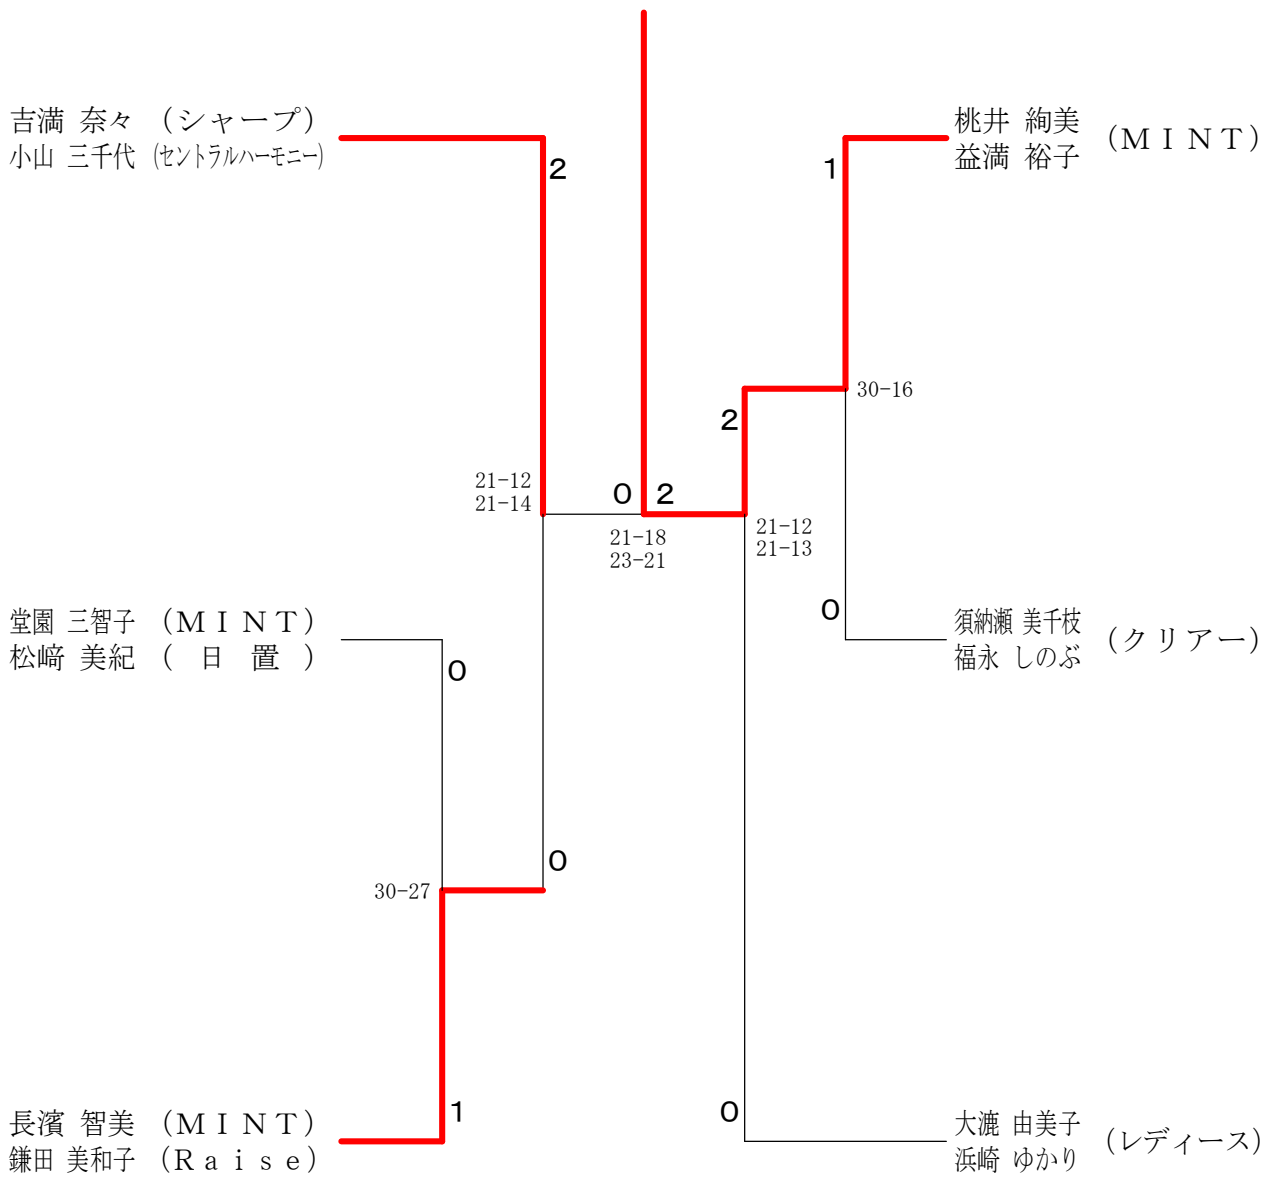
吉満 奈々 （シャープ）
小山 三千代 (セントラルハーモニー)

2

桃井 絢美
益満 裕子
（ＭＩＮＴ）

1

30-16

2

21-12
21-14

0 2

21-18
23-21

21-12
21-13

0

堂園 三智子 （ＭＩＮＴ）
松崎 美紀 （ 日 置 ）

0

須納瀬 美千枝
福永 しのぶ
（クリアー）

0

30-27

長濱 智美 （ＭＩＮＴ）
鎌田 美和子 （Ｒａｉｓｅ）

1

0

大漉 由美子
浜崎 ゆかり
（レディース）